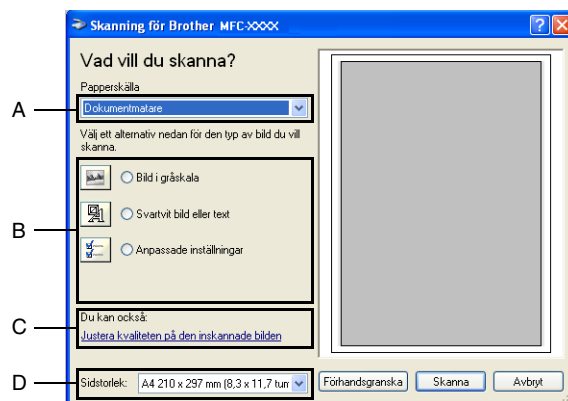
Skanning för Brother MFC-XXXX

Vad vill du skanna?

Papperskälla

A

Dokumentmatare

Välj ett alternativ nedan för den typ av bild du vill skanna.

B

Bild i gråskala

Svartvit bild eller text

Anpassade inställningar

C

Du kan också:

Justera kvaliteten på den inskannade bilden

D

Sidstorlek:

A4 210 x 297 mm (8,3 x 11,7 tum

Förhandsgranska

Skanna

Avbryt